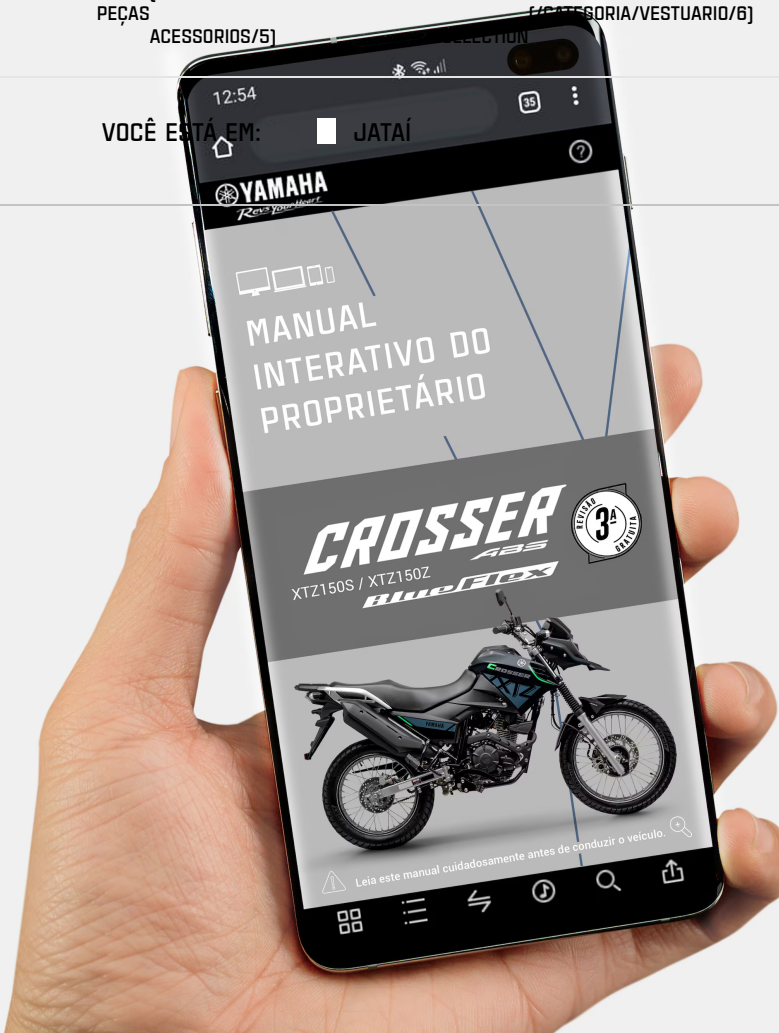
PEÇAS

ACESSORIOS/5)

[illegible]COLLECTION

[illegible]CATEGORIA/VESTUARIO/6)

VOCÊ ESTÁ EM: JATAÍ

12:54

35

YAMAHA

Revs Your Heart

MANUAL INTERATIVO DO PROPRIETÁRIO

CROSSER ABS

XTZ150S / XTZ150Z

BlueFlex

REVISÃO 3ª GRATUITA

CROSSER

YAMAHA

Leia este manual cuidadosamente antes de conduzir o veículo.